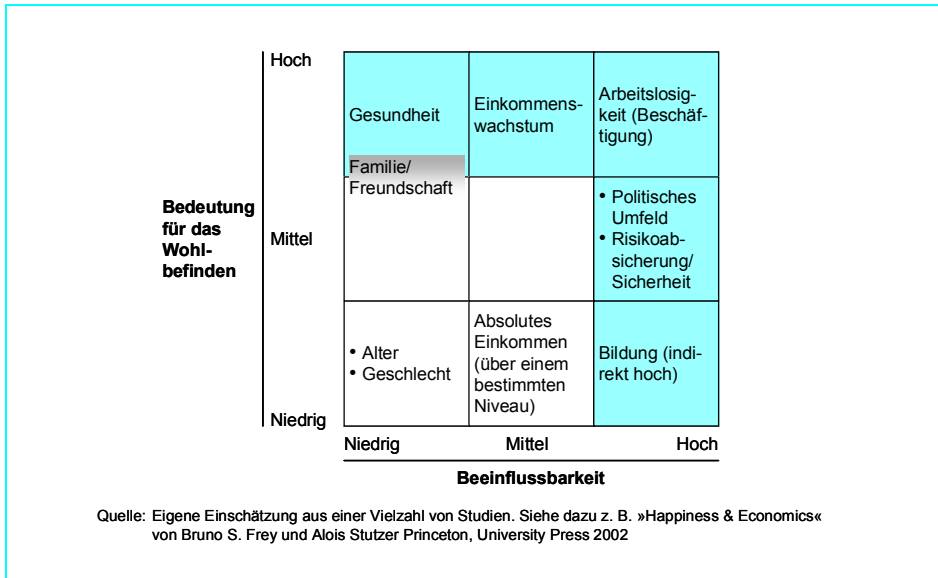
Bedeutung für das Wohlbefinden

Hoch

Mittel

Niedrig

| | | |
|---|---|---|
| Gesundheit Familie/ Freundschaft | Einkommenswachstum | Arbeitslosigkeit (Beschäftigung) |
| | | • Politisches Umfeld • Risikoabsicherung/ Sicherheit |
| • Alter • Geschlecht | Absolutes Einkommen (über einem bestimmten Niveau) | Bildung (indirekt hoch) |

Niedrig Mittel Hoch

Beeinflussbarkeit

Quelle: Eigene Einschätzung aus einer Vielzahl von Studien. Siehe dazu z. B. »Happiness & Economics« von Bruno S. Frey und Alois Stutzer Princeton, University Press 2002